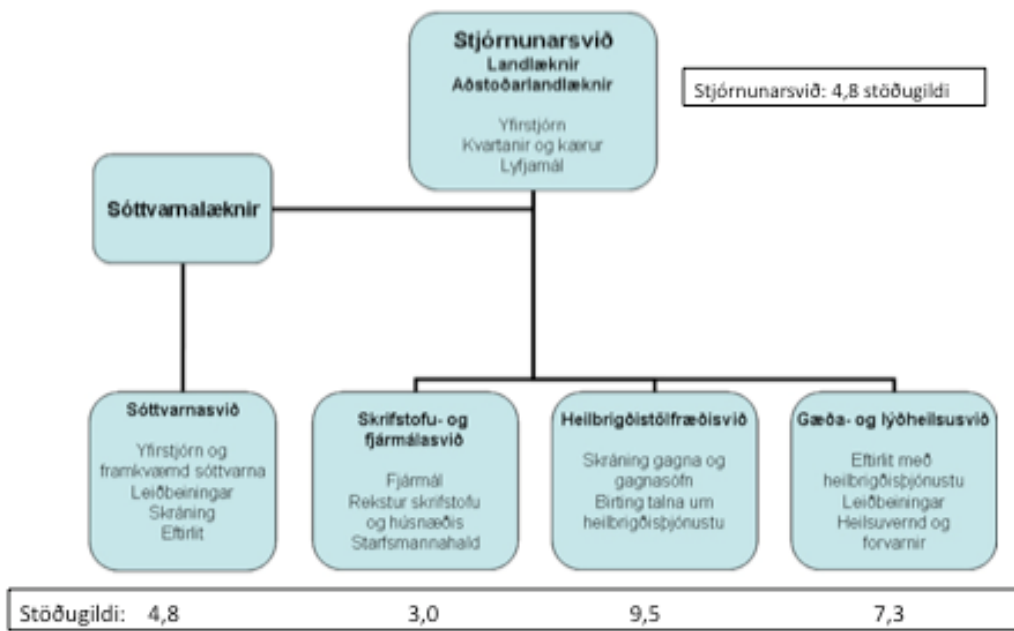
Stjórnunarsvið
Landlæknir
Aðstoðarlandlæknir

Yfirstjórn
Kvartanir og kærur
Lyfjamál

Stjórnunarsvið: 4,8 stöðugildi

Sóttvarnalæknir

Sóttvarnasvið

Yfirstjórn og framkvæmd sóttvarna
Leiðbeiningar
Skráning
Eftirlit

Skrifstofu- og fjármálasvið

Fjármál
Rekstur skrifstofu og húsnæðis
Starfsmannahald

Heilbrigðistölfræðisvið

Skráning gagna og gagnasöfn
Birting talna um heilbrigðisþjónustu

Gæða- og lýðheilsusvið

Eftirlit með heilbrigðisþjónustu
Leiðbeiningar
Heilsuvernd og forvarnir

Stöðugildi: 4,8 3,0 9,5 7,3